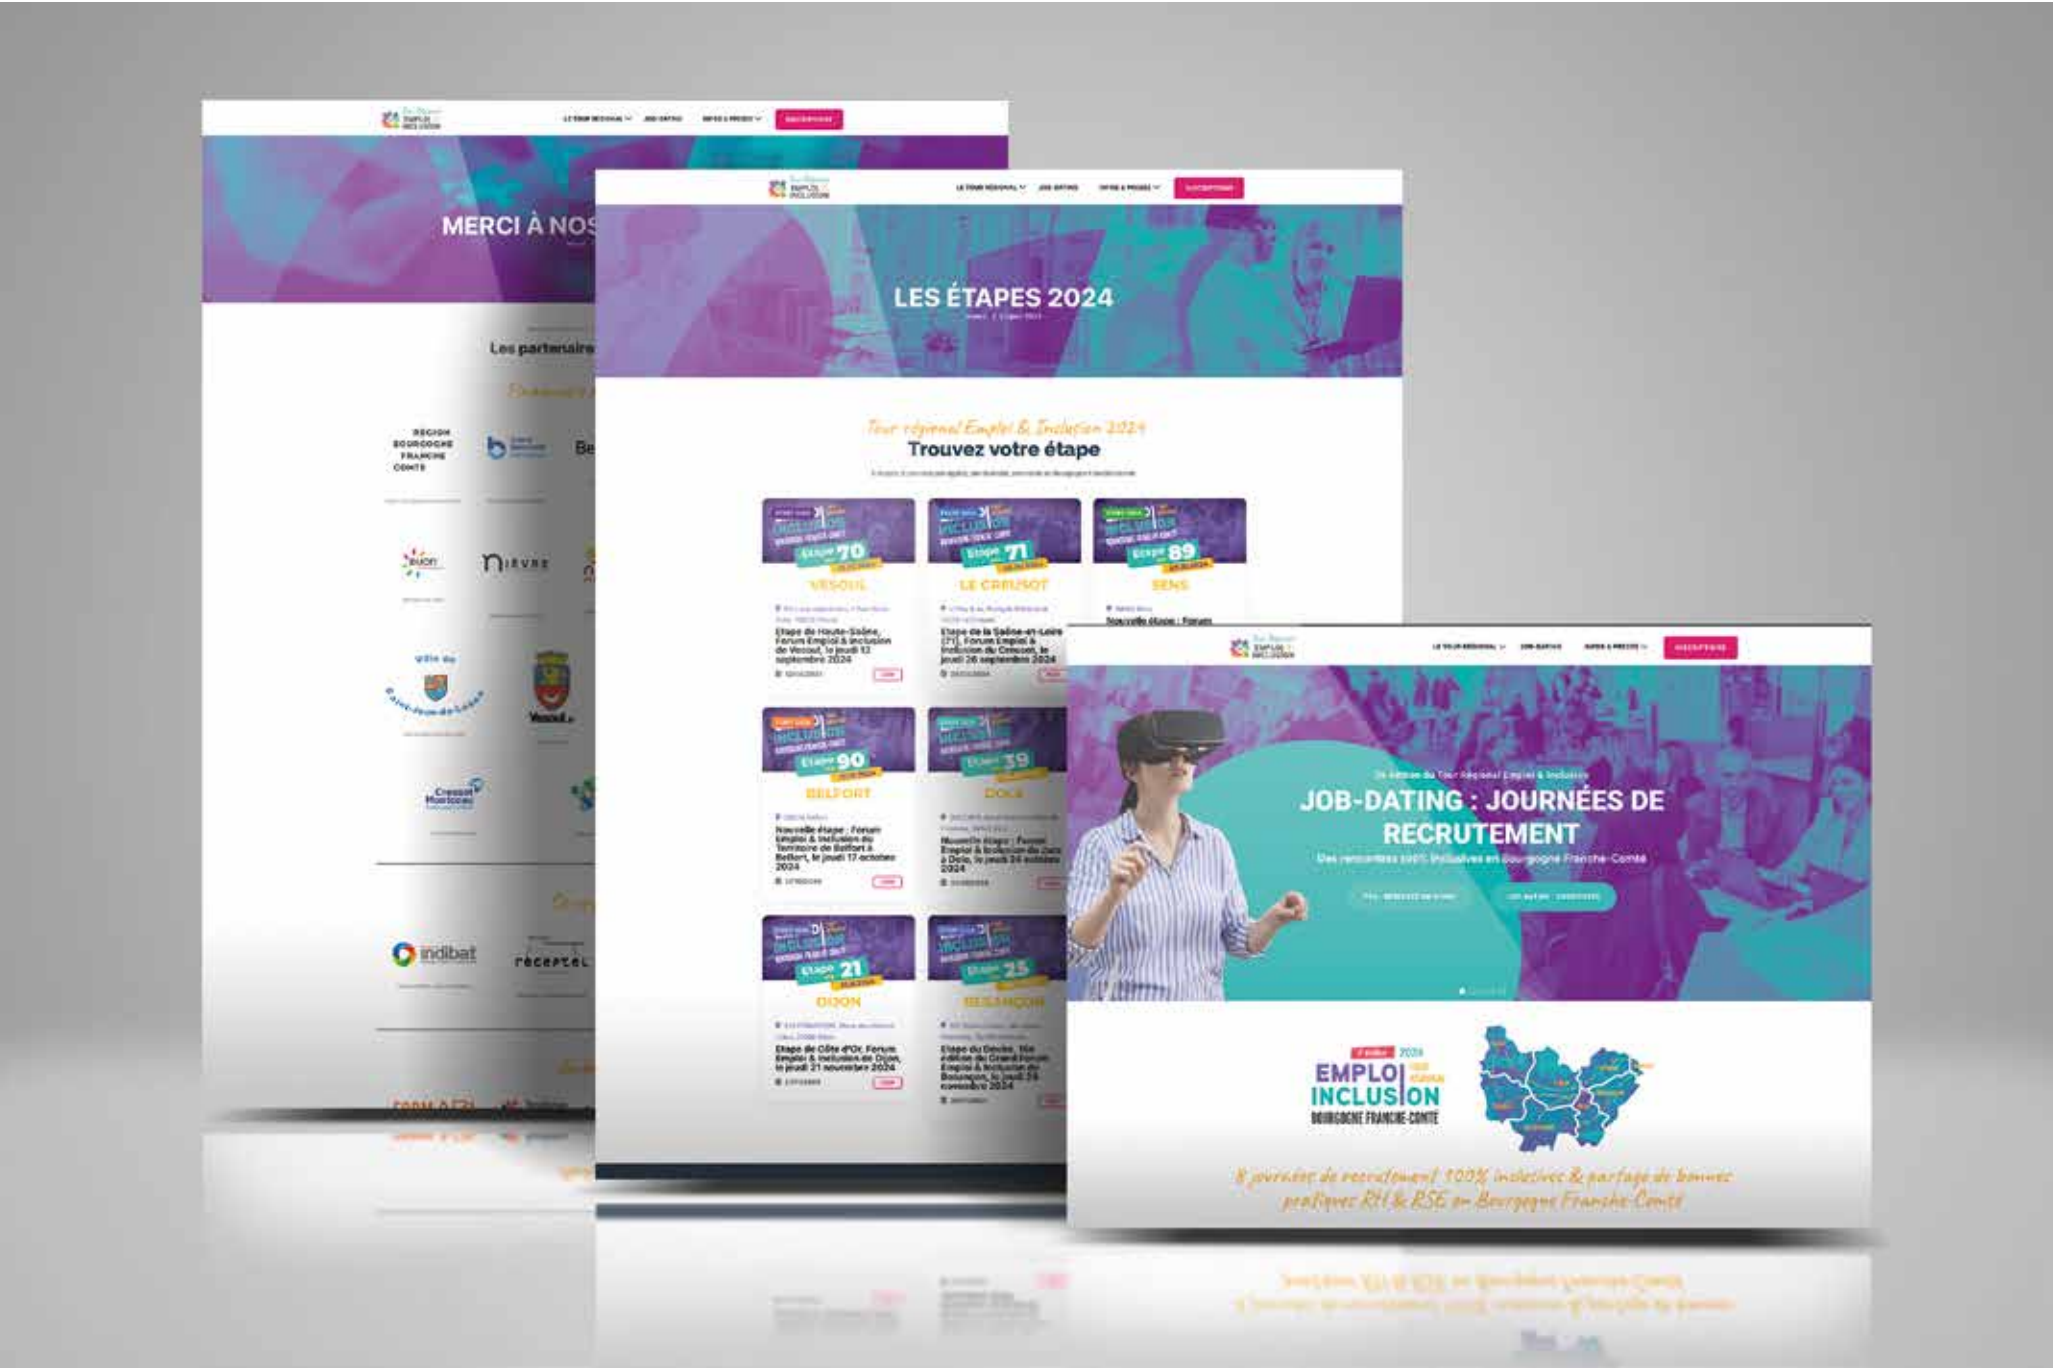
MERCI À NOS

Les partenaire

REGION BOURGOGNE FRANCHE COMTE

dijon

nièvre

Ville de Saint-Jean-de-Losne

Vesoul

indibat

receptel

LES ÉTAPES 2024

Tour régional Emploi & Inclusion 2024
Trouvez votre étape

Étape 70
VESOUL
Étape de Haute-Saône, Forum Emploi & Inclusion de Vesoul, le jeudi 12 septembre 2024

Étape 71
LE CREUSOT
Étape de la Saône-et-Loire (71), Forum Emploi & Inclusion du Creusot, le jeudi 26 septembre 2024

Étape 89
SENS
Nouvelle étape : Forum

Étape 90
BELFORT
Nouvelle étape : Forum Emploi & Inclusion du Territoire de Belfort à Belfort, le jeudi 17 octobre 2024

Étape 39
DOLE
Nouvelle étape : Forum Emploi & Inclusion du Jura à Dole, le jeudi 24 octobre 2024

Étape 21
DIJON
Étape de Côte-d'Or, Forum Emploi & Inclusion de Dijon, le jeudi 21 novembre 2024

Étape 25
BESANÇON
Étape du Doubs, 10e édition du Grand Forum Emploi & Inclusion de Besançon, le jeudi 28 novembre 2024

INSCRIPTIONS

JOB-DATING : JOURNÉES DE RECRUTEMENT
Des rencontres 100% inclusives en Bourgogne Franche-Comté

EMPLOI INCLUSION 2024
BOURGOGNE FRANCHE-COMTÉ

8 journées de recrutement 100% inclusives & partage de bonnes pratiques RH & RSE en Bourgogne Franche-Comté